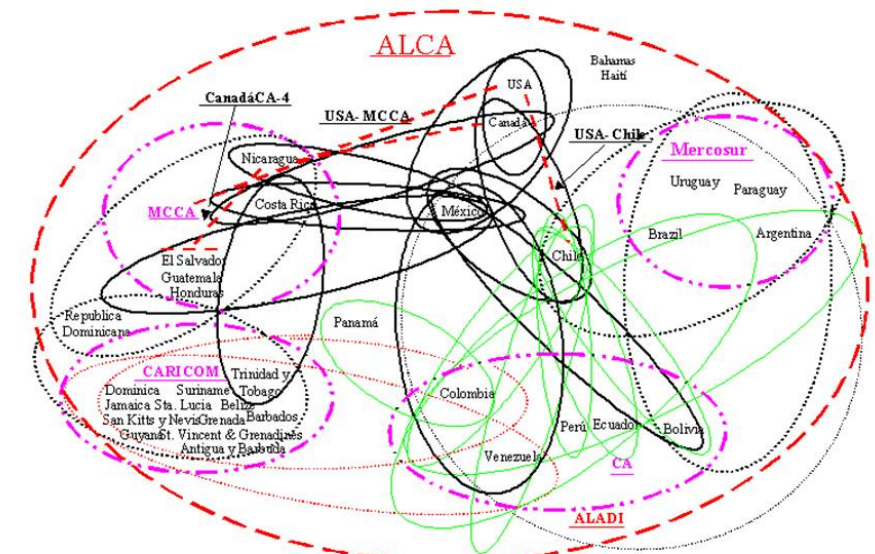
ALCA

Bahamas
Haití

USA

CanadáCA-4

USA- MCCA

Canadá

USA- Chile

Mercosur

Nicaragua

Uruguay

Paraguay

MCCA

Costa Rica

México

Brazil

Argentina

El Salvador
Guatemala
Honduras

Chile

Republica
Dominicana

Panamá

CARICOM

Trinidad y Tobago

Dominica Suriname Belize
Jamaica Sta. Lucia Barbados
San Kitts y Nevis Grenada
Guyana St. Vincent & Grenadines
Antigua y Barbuda

Colombia

Perú

Ecuador

Bolivia

Venezuela

CA

ALADI